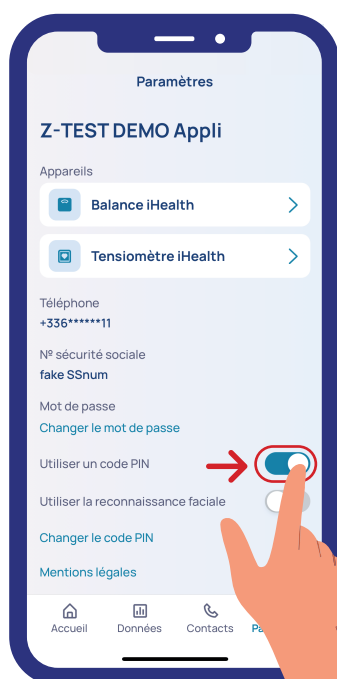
Paramètres

Z-TEST DEMO Appli

Appareils

Balance iHealth

Tensiomètre iHealth

Téléphone
+336******11

Nº sécurité sociale
fake SSnum

Mot de passe
Changer le mot de passe

Utiliser un code PIN

Utiliser la reconnaissance faciale

Changer le code PIN

Mentions légales

Accueil Données Contacts Pa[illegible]